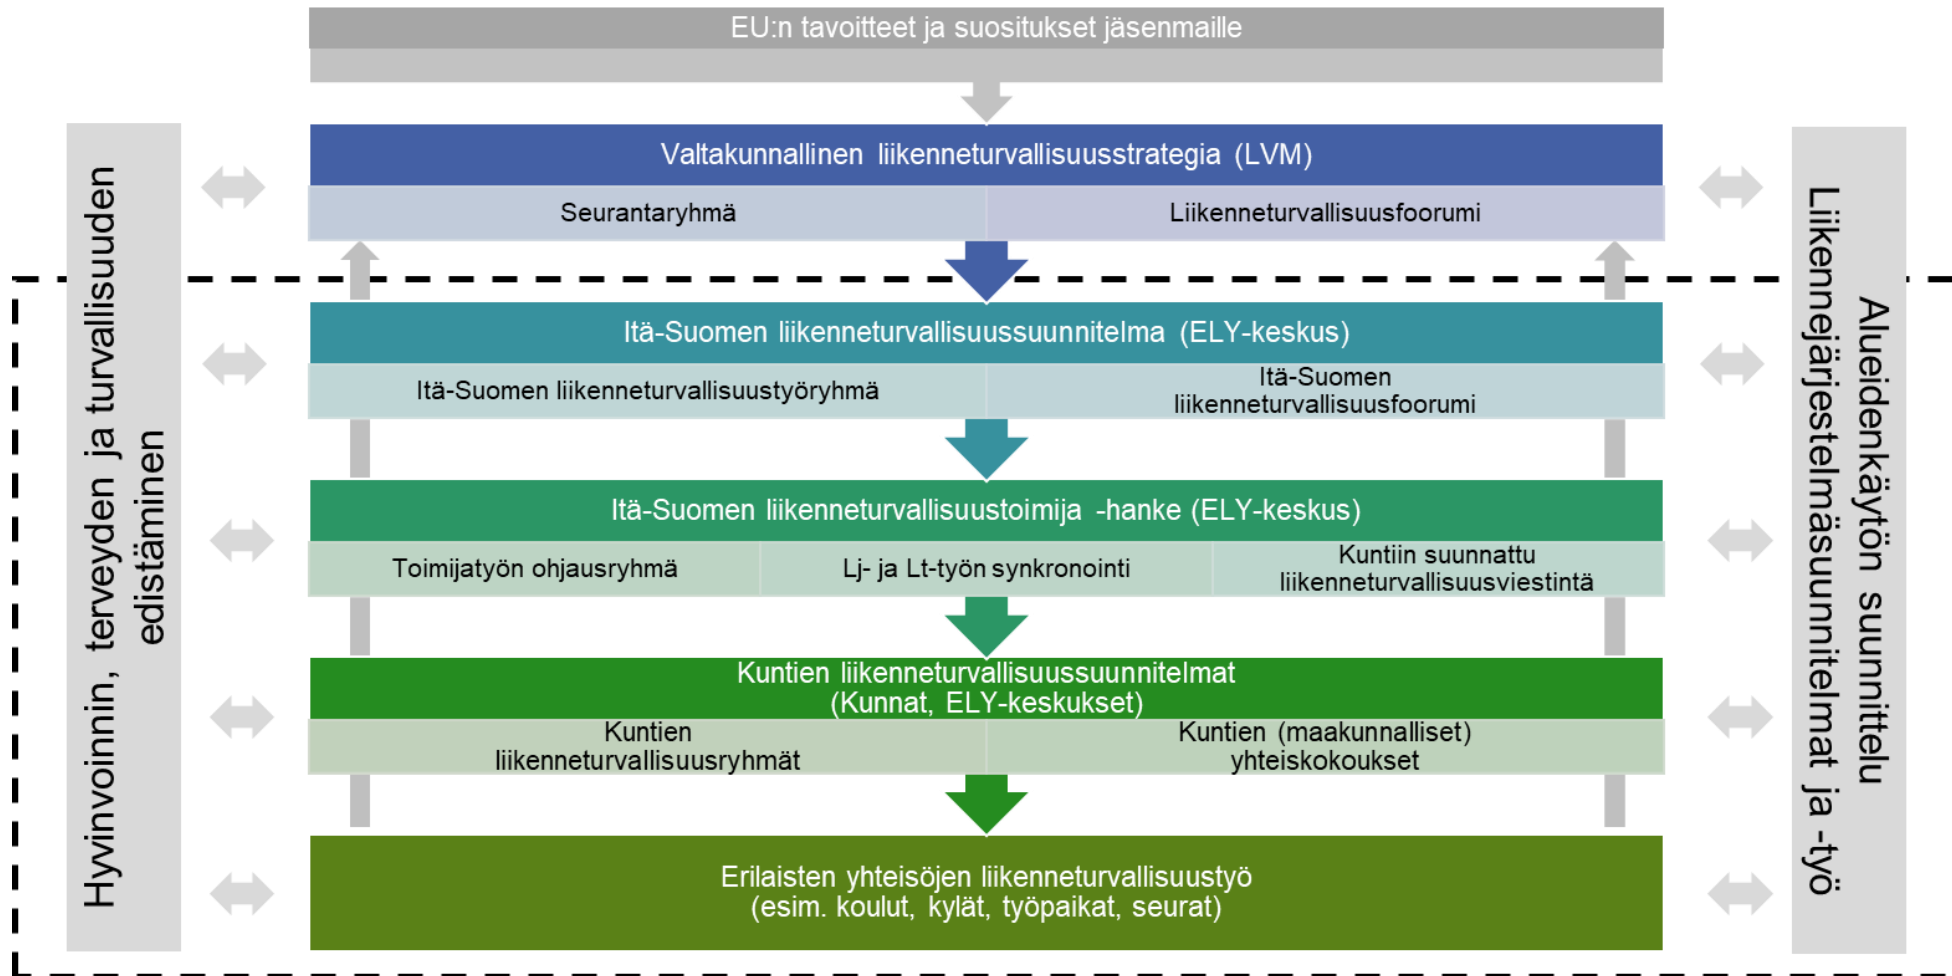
EU:n tavoitteet ja suositukset jäsenmaille

Hyvinvoinnin, terveyden ja turvallisuuden edistäminen

Valtakunnallinen liikenneturvallisuusstrategia (LVM)

Seurantaryhmä

Liikenneturvallisuusfoorumi

Itä-Suomen liikenneturvallisuussuunnitelma (ELY-keskus)

Itä-Suomen liikenneturvallisuustyöryhmä

Itä-Suomen liikenneturvallisuusfoorumi

Itä-Suomen liikenneturvallisuustoimija -hanke (ELY-keskus)

Toimijatyön ohjausryhmä

Lj- ja Lt-työn synkronointi

Kuntiin suunnattu liikenneturvallisuusviestintä

Kuntien liikenneturvallisuussuunnitelmat (Kunnat, ELY-keskukset)

Kuntien liikenneturvallisuusryhmät

Kuntien (maakunnalliset) yhteiskokoukset

Erilaisten yhteisöjen liikenneturvallisuustyö (esim. koulut, kylät, työpaikat, seurat)

Alueidenkäytön suunnittelu Liikennejärjestelmäsuunnitelmat ja -työ